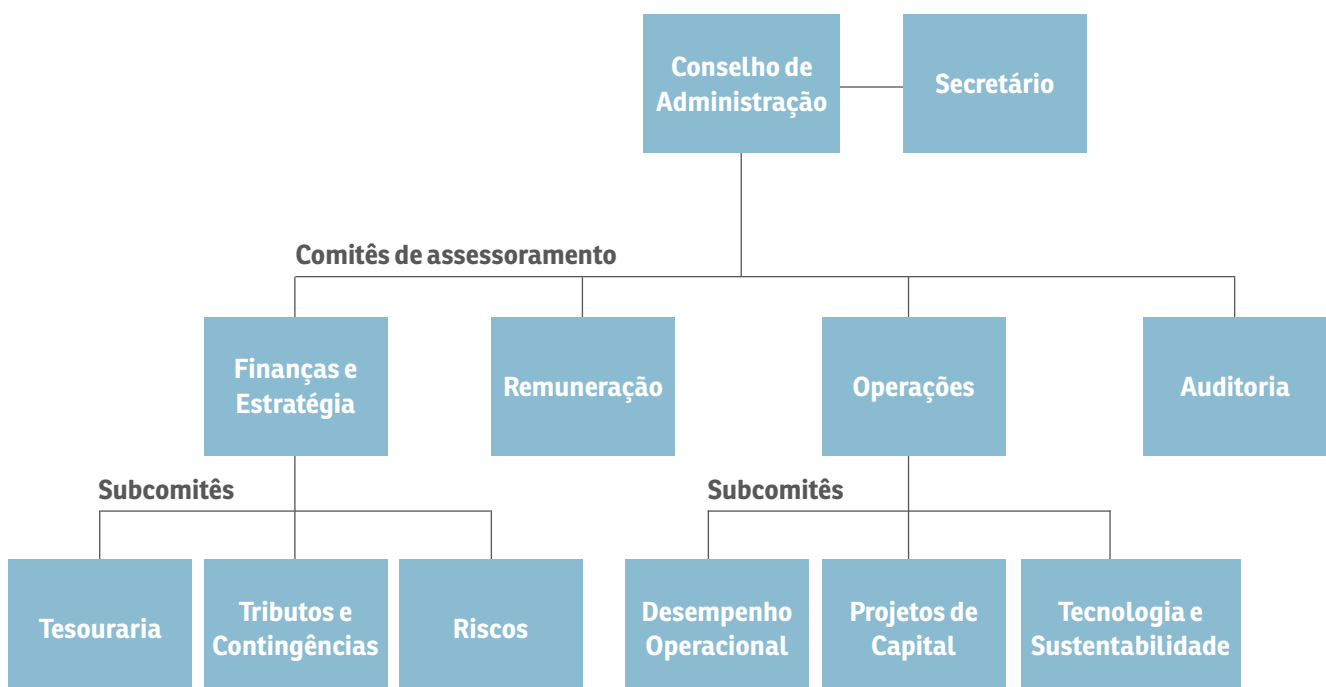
Conselho de Administração

Secretário

Comitês de assessoramento

Finanças e Estratégia

Remuneração

Operações

Auditoria

Subcomitês

Tesouraria

Tributos e Contingências

Riscos

Subcomitês

Desempenho Operacional

Projetos de Capital

Tecnologia e Sustentabilidade